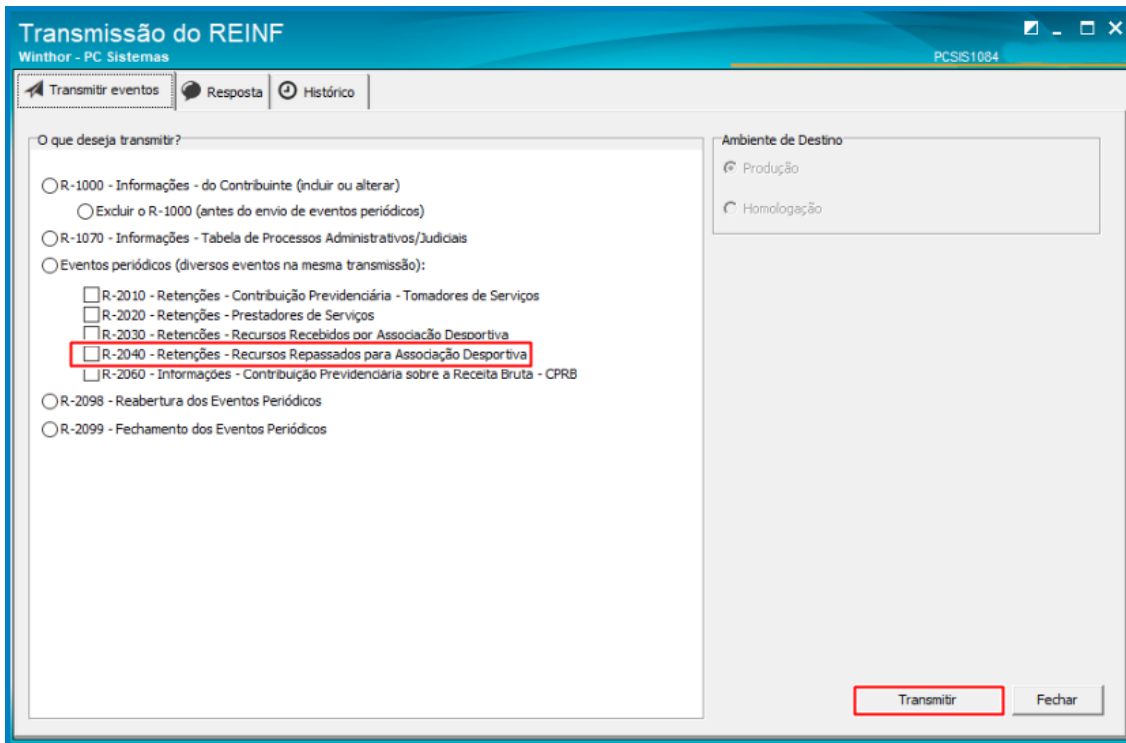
Transmissão do REINF
Winthor - PC Sistemas
PCSIS1084

Transmitir eventos | Resposta | Histórico

O que deseja transmitir?

R-1000 - Informações - do Contribuinte (incluir ou alterar)
Excluir o R-1000 (antes do envio de eventos periódicos)
R-1070 - Informações - Tabela de Processos Administrativos/Judiciais
Eventos periódicos (diversos eventos na mesma transmissão):
R-2010 - Retenções - Contribuição Previdenciária - Tomadores de Serviços
R-2020 - Retenções - Prestadores de Serviços
R-2030 - Retenções - Recursos Recebidos por Associação Desportiva
R-2040 - Retenções - Recursos Repassados para Associação Desportiva
R-2060 - Informações - Contribuição Previdenciária sobre a Receita Bruta - CPRB
R-2098 - Reabertura dos Eventos Periódicos
R-2099 - Fechamento dos Eventos Periódicos

Ambiente de Destino
Produção
Homologação

Transmitir
Fechar